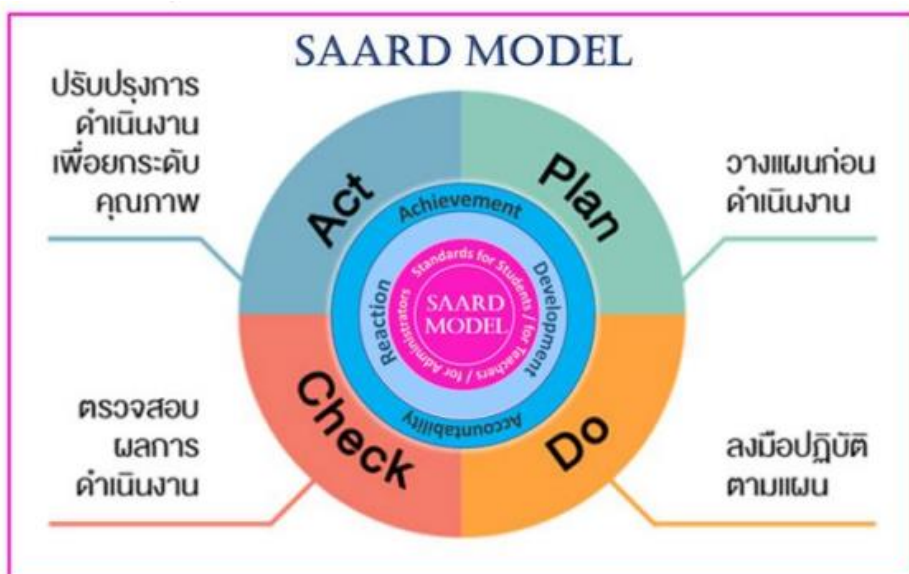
SAARD MODEL

ปรับปรุงการดำเนินงานเพื่อยกระดับคุณภาพ

Act

Plan

วางแผนก่อนดำเนินงาน

Achievement

Reaction

Development

Accountability

Standards for Students / for Teachers / for Administrators

SAARD MODEL

ตรวจสอบผลการดำเนินงาน

Check

Do

ลงมือปฏิบัติตามแผน